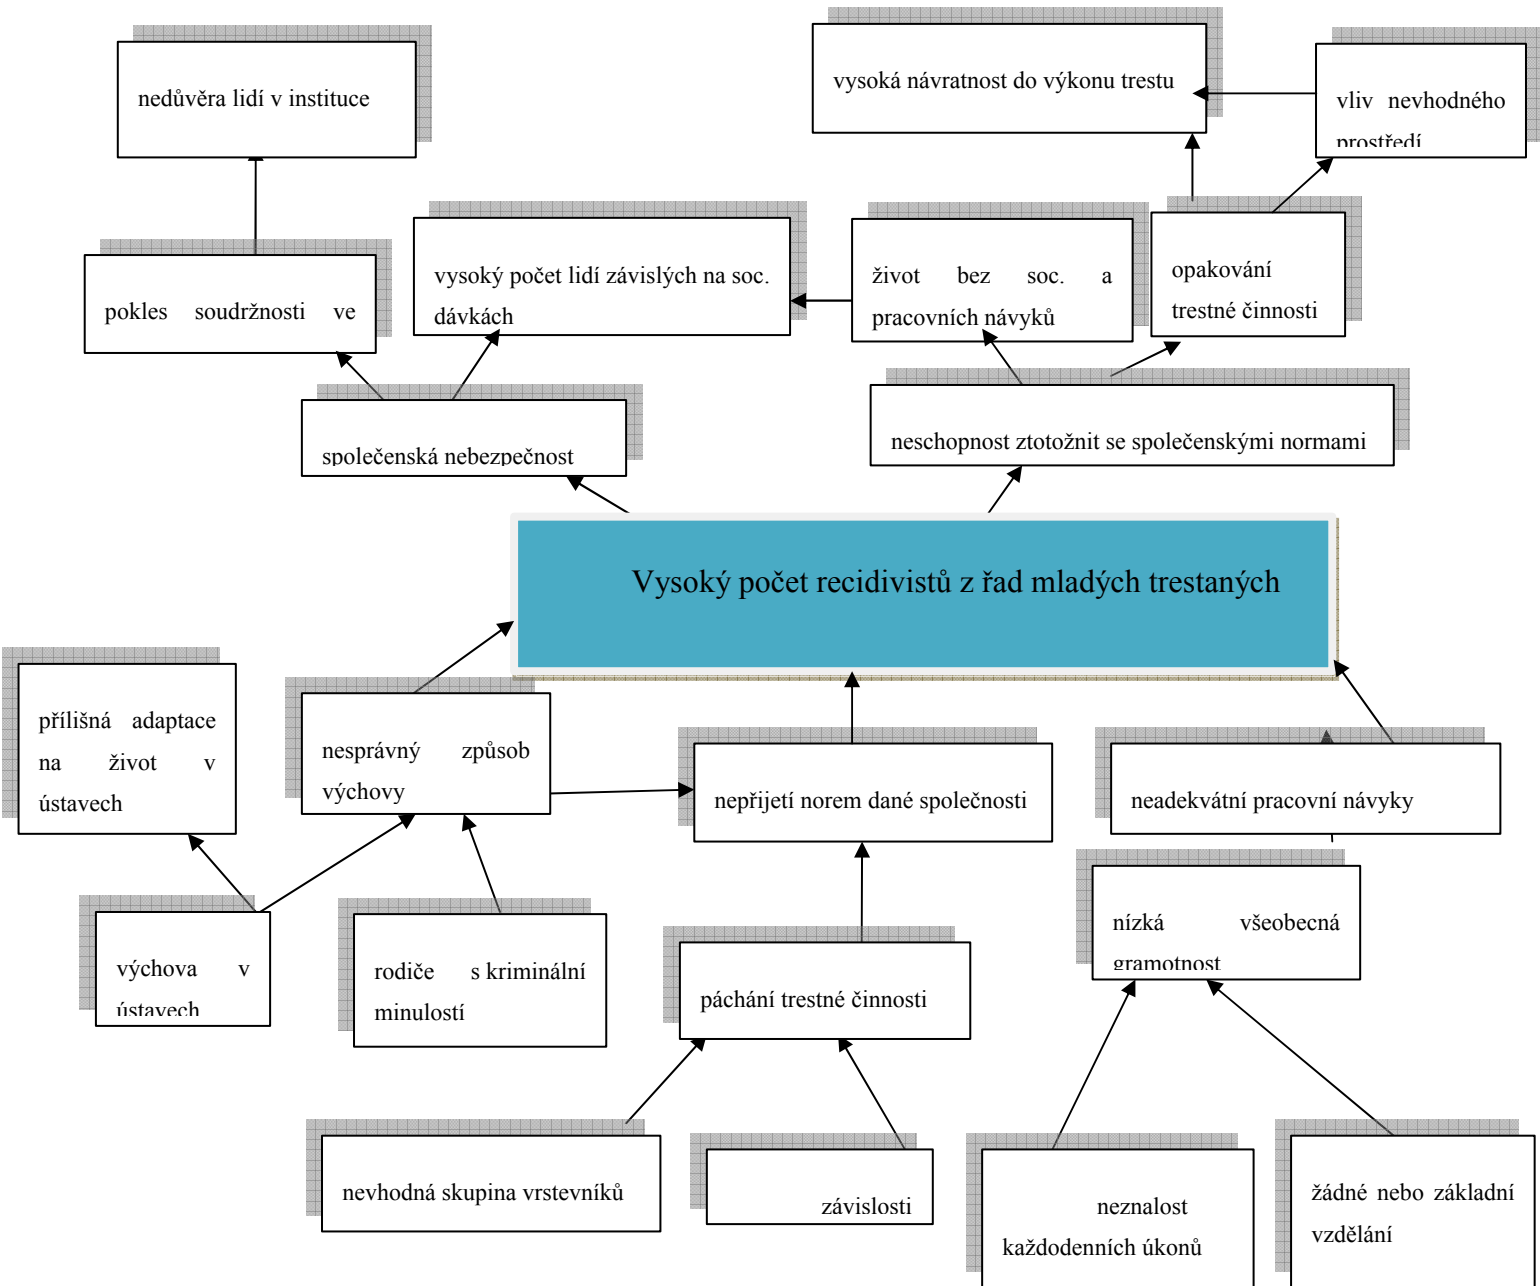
nedůvěra lidí v instituce

vysoká návratnost do výkonu trestu

vliv nevhodného prostředí

pokles soudržnosti ve

vysoký počet lidí závislých na soc. dávkách

život bez soc. a pracovních návyků

opakování trestné činnosti

společenská nebezpečnost

neschopnost ztotožnit se společenskými normami

Vysoký počet recidivistů z řad mladých trestaných

přílišná adaptace na život v ústavech

nesprávný způsob výchovy

nepřijetí norem dané společnosti

neadekvátní pracovní návyky

nízká všeobecná gramotnost

výchova v ústavech

rodiče s kriminální minulostí

páchání trestné činnosti

nevhodná skupina vrstevníků

závislosti

neznalost každodenních úkonů

žádné nebo základní vzdělání